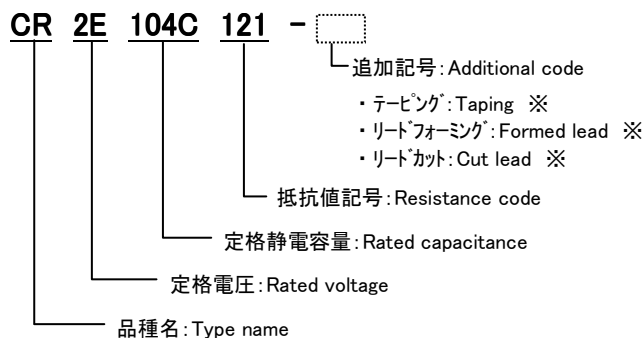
CR 2E 104C 121 −

追加記号：Additional code

・テーピング：Taping ※
・リードフォーミング：Formed lead ※
・リードカット：Cut lead ※

抵抗値記号：Resistance code

定格静電容量：Rated capacitance

定格電圧：Rated voltage

品種名：Type name